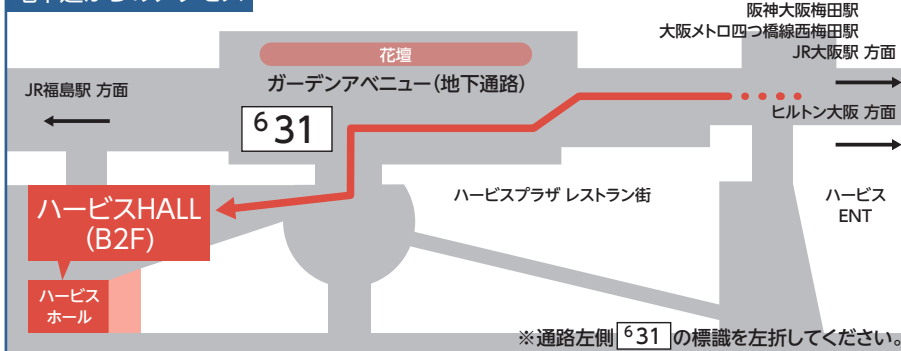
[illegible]

阪神大阪梅田駅
大阪メトロ四つ橋線西梅田駅
JR大阪駅 方面

花壇
ガーデンアベニュー(地下通路)

JR福島駅 方面

6 31

ヒルトン大阪 方面

ハービスHALL
(B2F)

ハービスプラザ レストラン街

ハービス
ENT

ハービス
ホール

※通路左側 6 31 の標識を左折してください。